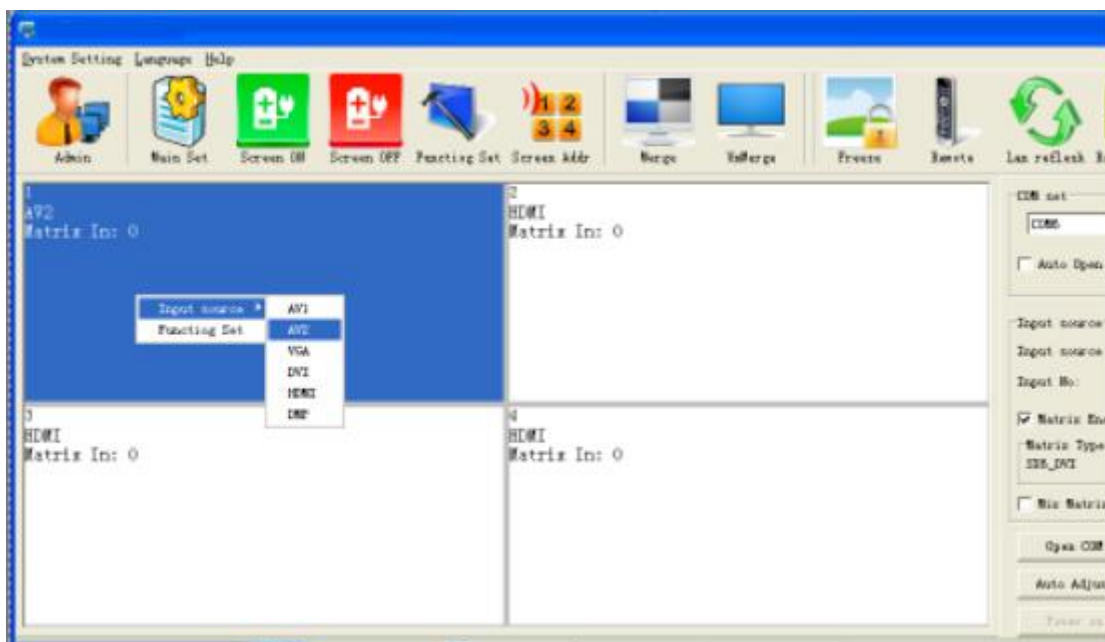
System Setting Language Help

Admin
Main Set
Screen ON
Screen OFF
Functing Set
Screen Addr
Merge
UnMerge
Freeze
Remote
Lan reflesh

1
AV2
Matrix In: 0

2
HDMI
Matrix In: 0

Input source
Functing Set

AV1
AV2
VGA
DVI
HDMI
DMP

3
HDMI
Matrix In: 0

4
HDMI
Matrix In: 0

COM set
COM6
Auto Open

Input source
Input source
Input No:

Matrix En
Matrix Type
IDS_DVI

Mix Matrix

Open COM
Auto Adjus
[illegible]